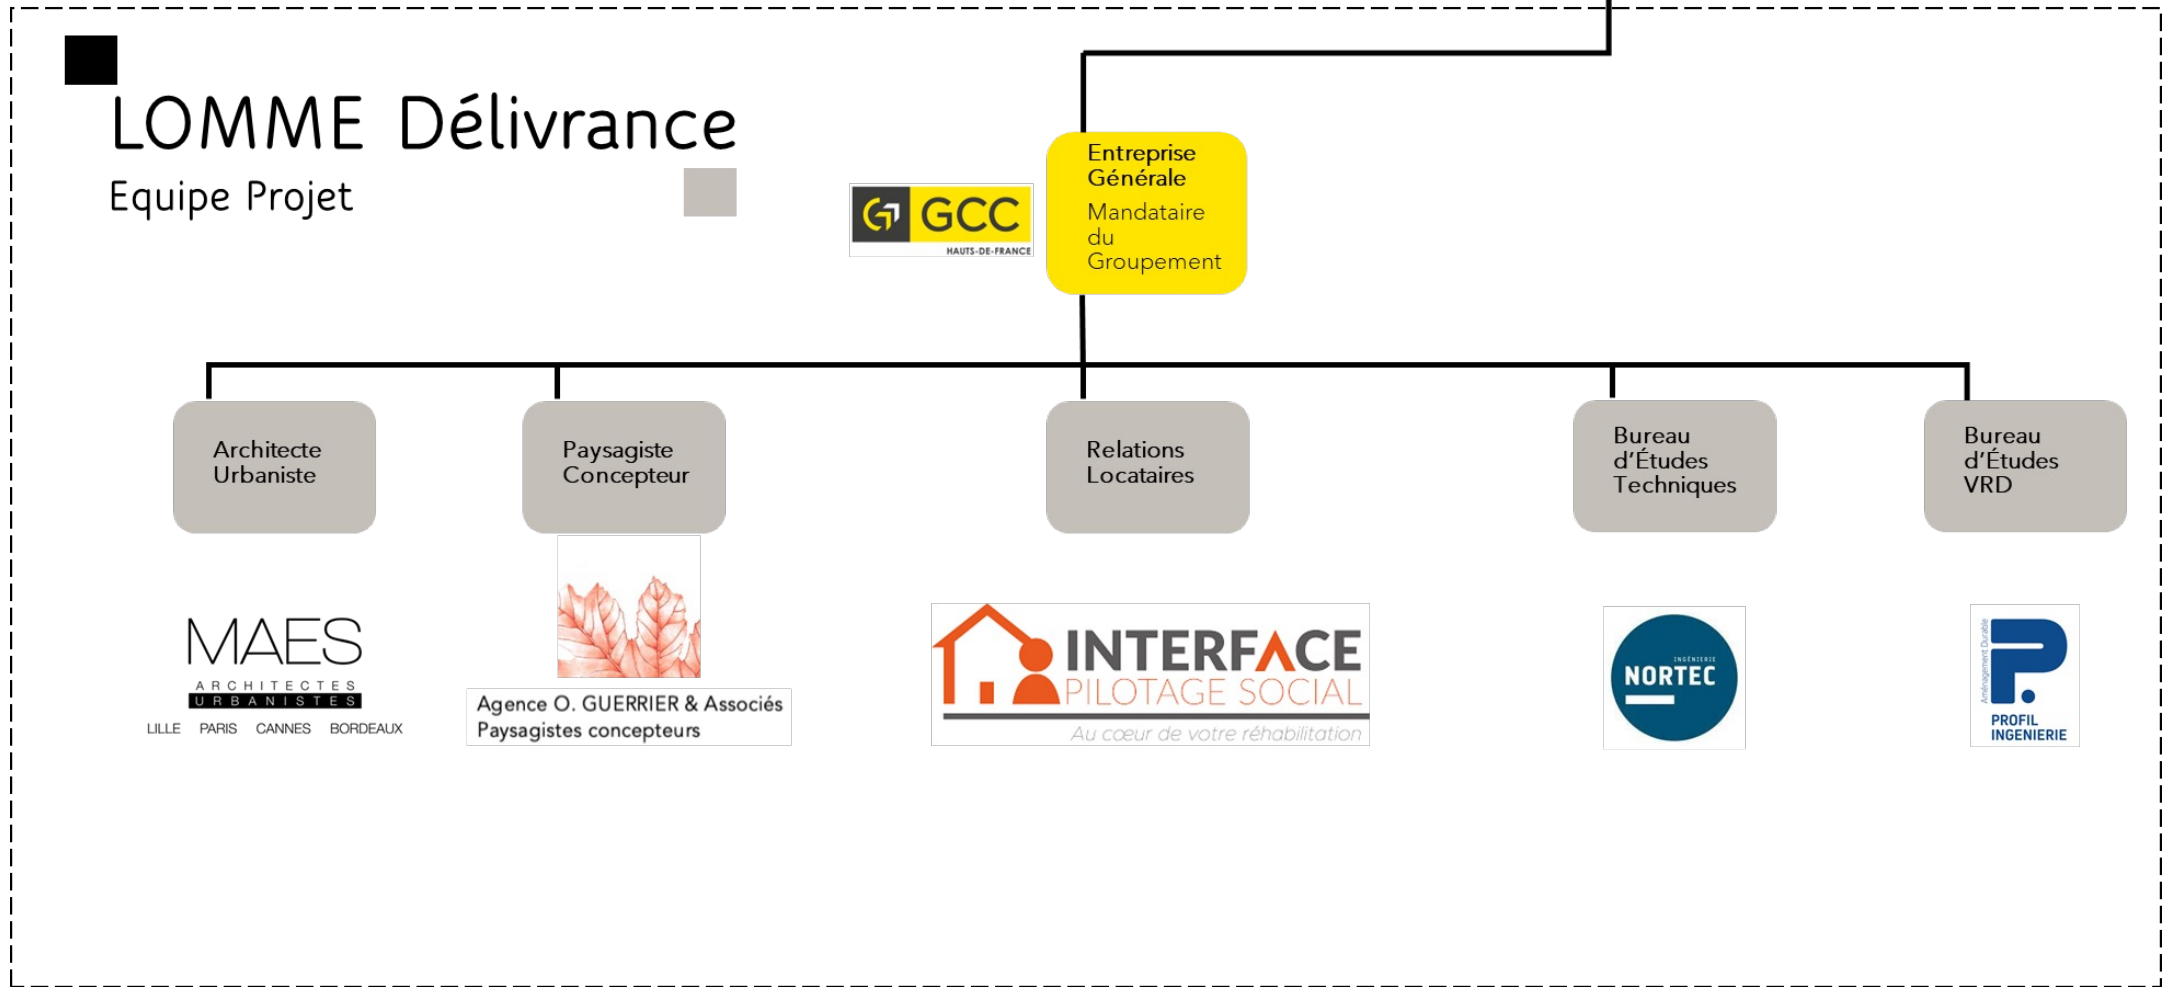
LOMME Délivrance

Equipe Projet

GCC
HAUTS-DE-FRANCE

Entreprise Générale
Mandataire du Groupement

Architecte Urbaniste

Paysagiste Concepteur

Relations Locataires

Bureau d'Études Techniques

Bureau d'Études VRD

MAES
ARCHITECTES
URBANISTES
LILLE PARIS CANNES BORDEAUX

Agence O. GUERRIER & Associés
Paysagistes concepteurs

INTERFACE
PILOTAGE SOCIAL
Au cœur de votre réhabilitation

INGÉNIERIE
NORTEC

Aménagement Durable
PROFIL INGENIERIE